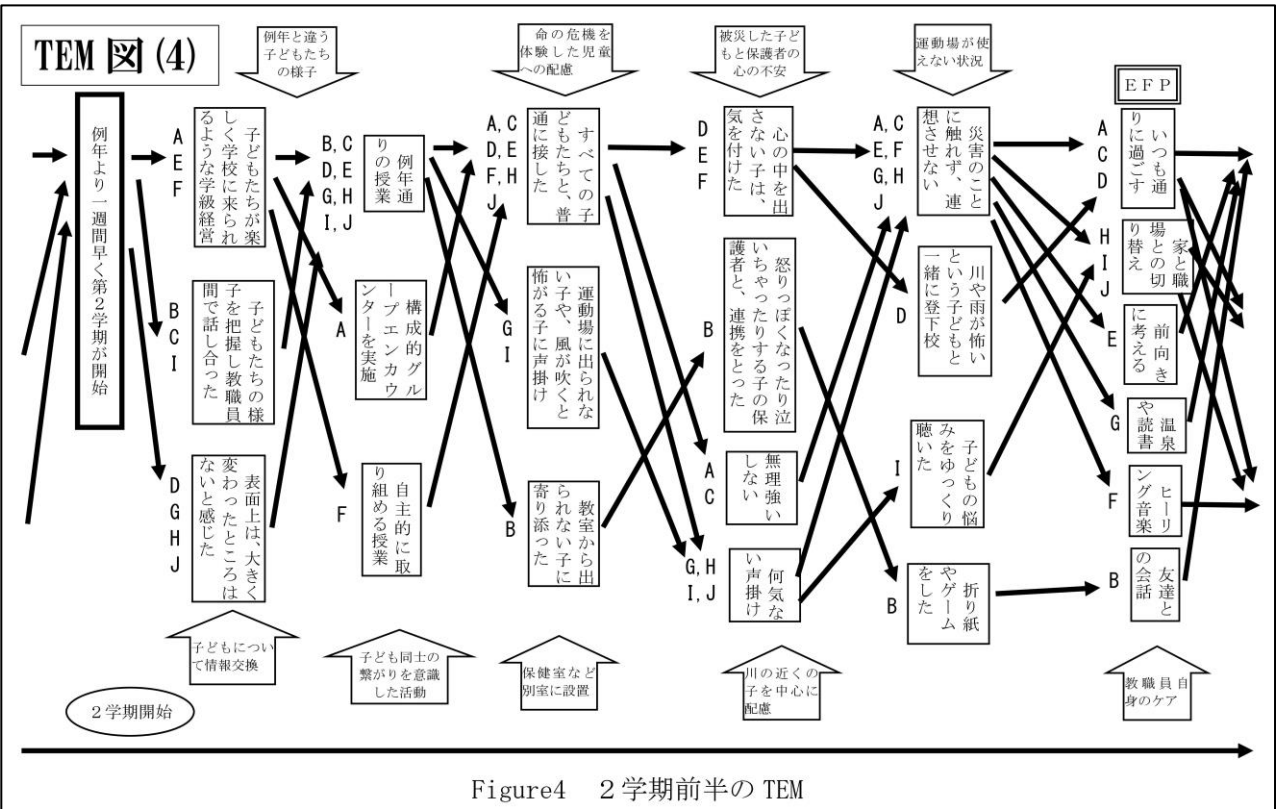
TEM 図 (4)

例年と違う子どもたちの様子

命の危機を体験した児童への配慮

被災した子どもと保護者の心の不安

運動場が使えない状況

EFP

例年より一週間早く第2学期が開始

A E F
子どもたちが楽しく学校に来られるような学級経営

B C I
子どもたちの様子を把握し教職員間で話し合った

D G H J
表面上は、大きく変わったところはないと感じた

B, C E, G, H I, J
例年通りの授業

A
構成的グループエンカウンターを実施

F
自主的に取り組める授業

A, C D, E F, H J
すべての子どもたちと、普通に接した

G I
運動場に出られない子や、風が吹くと怖がる子に声掛け

B
教室から出られない子に寄り添った

D E F
心の中を出さない子は、気を付けた

B
怒りっぽくなったり泣いちゃったりする子の保護者と、連携をとった

A C
無理強いしない

G, H I, J
何気ない声掛け

A, C E, F G, H J
災害のことに触れず、連想させない

D
川や雨が怖いという子どもと一緒に登下校

I
子どもの悩みをゆっくり聴いた

B
折り紙やゲームをした

A C D
いつも通りに過ごす

H I J
家と職場との切り替え

E
前向きに考える

G
温泉や読書

F
ヒーリング音楽

B
友達との会話

子どもについて情報交換

子ども同士の繋がりを意識した活動

保健室など別室に設置

川の近くの子を中心に配慮

教職員自身のケア

2学期開始

Figure4 2学期前半の TEM